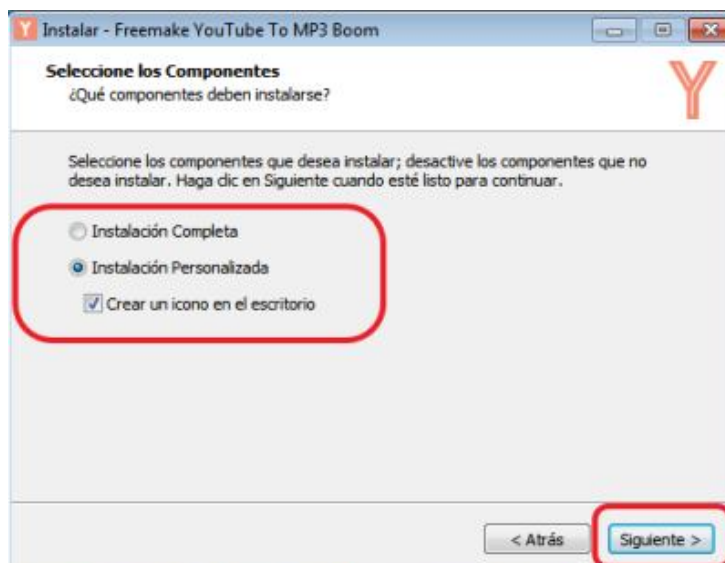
Instalar - Freemake YouTube To MP3 Boom

Seleccione los Componentes
¿Qué componentes deben instalarse?

Seleccione los componentes que desea instalar; desactive los componentes que no desea instalar. Haga clic en Siguiente cuando esté listo para continuar.

Instalación Completa

Instalación Personalizada

Crear un icono en el escritorio

< Atrás

Siguiente >